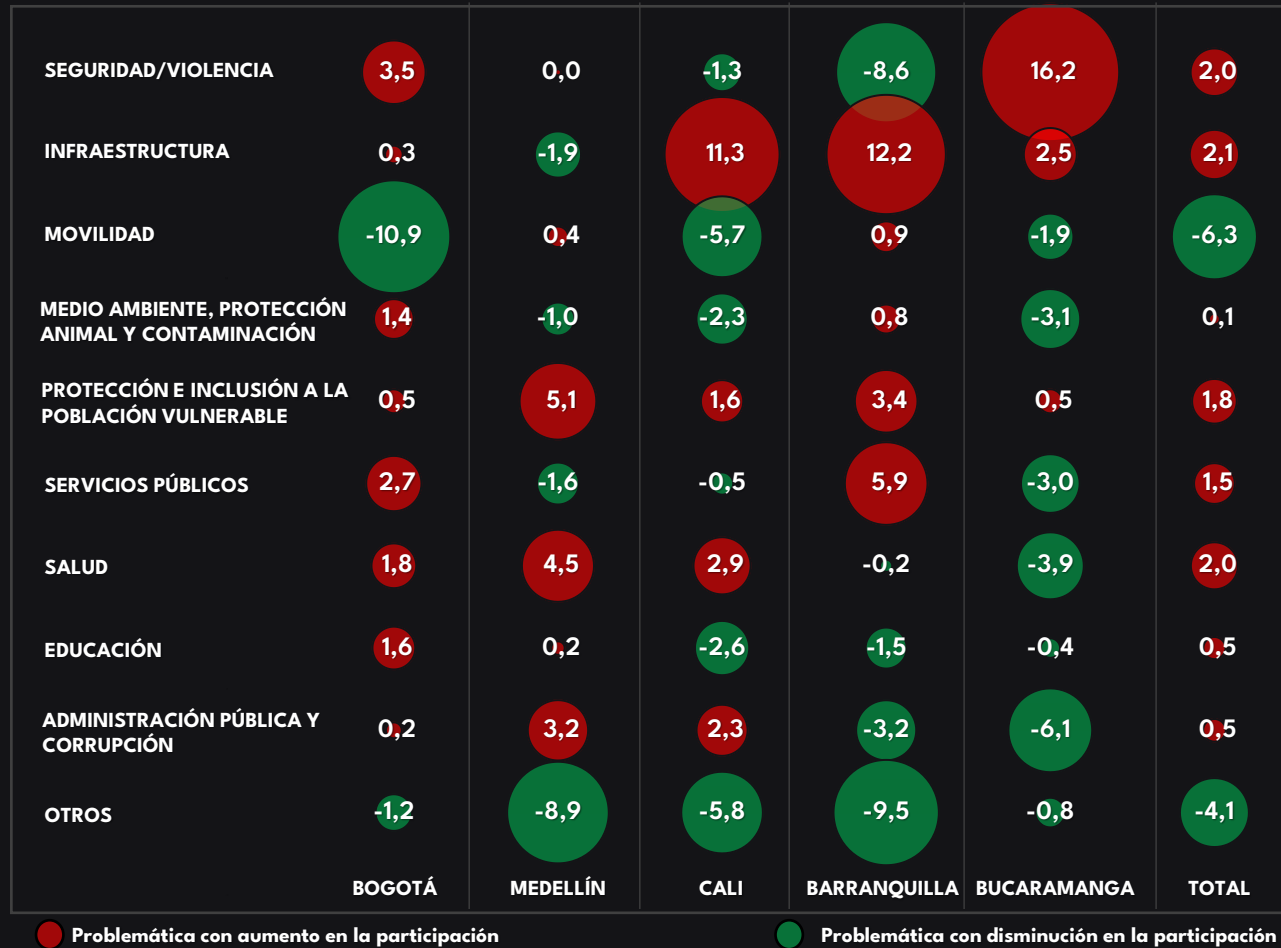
|  | BOGOTÁ | MEDELLÍN | CALI | BARRANQUILLA | BUCARAMANGA | TOTAL |
|---|---|---|---|---|---|---|
| SEGURIDAD/VIOLENCIA | 3,5 | 0,0 | -1,3 | -8,6 | 16,2 | 2,0 |
| INFRAESTRUCTURA | 0,3 | -1,9 | 11,3 | 12,2 | 2,5 | 2,1 |
| MOVILIDAD | -10,9 | 0,4 | -5,7 | 0,9 | -1,9 | -6,3 |
| MEDIO AMBIENTE, PROTECCIÓN ANIMAL Y CONTAMINACIÓN | 1,4 | -1,0 | -2,3 | 0,8 | -3,1 | 0,1 |
| PROTECCIÓN E INCLUSIÓN A LA POBLACIÓN VULNERABLE | 0,5 | 5,1 | 1,6 | 3,4 | 0,5 | 1,8 |
| SERVICIOS PÚBLICOS | 2,7 | -1,6 | -0,5 | 5,9 | -3,0 | 1,5 |
| SALUD | 1,8 | 4,5 | 2,9 | -0,2 | -3,9 | 2,0 |
| EDUCACIÓN | 1,6 | 0,2 | -2,6 | -1,5 | -0,4 | 0,5 |
| ADMINISTRACIÓN PÚBLICA Y CORRUPCIÓN | 0,2 | 3,2 | 2,3 | -3,2 | -6,1 | 0,5 |
| OTROS | -1,2 | -8,9 | -5,8 | -9,5 | -0,8 | -4,1 |

Problemática con aumento en la participación

Problemática con disminución en la participación